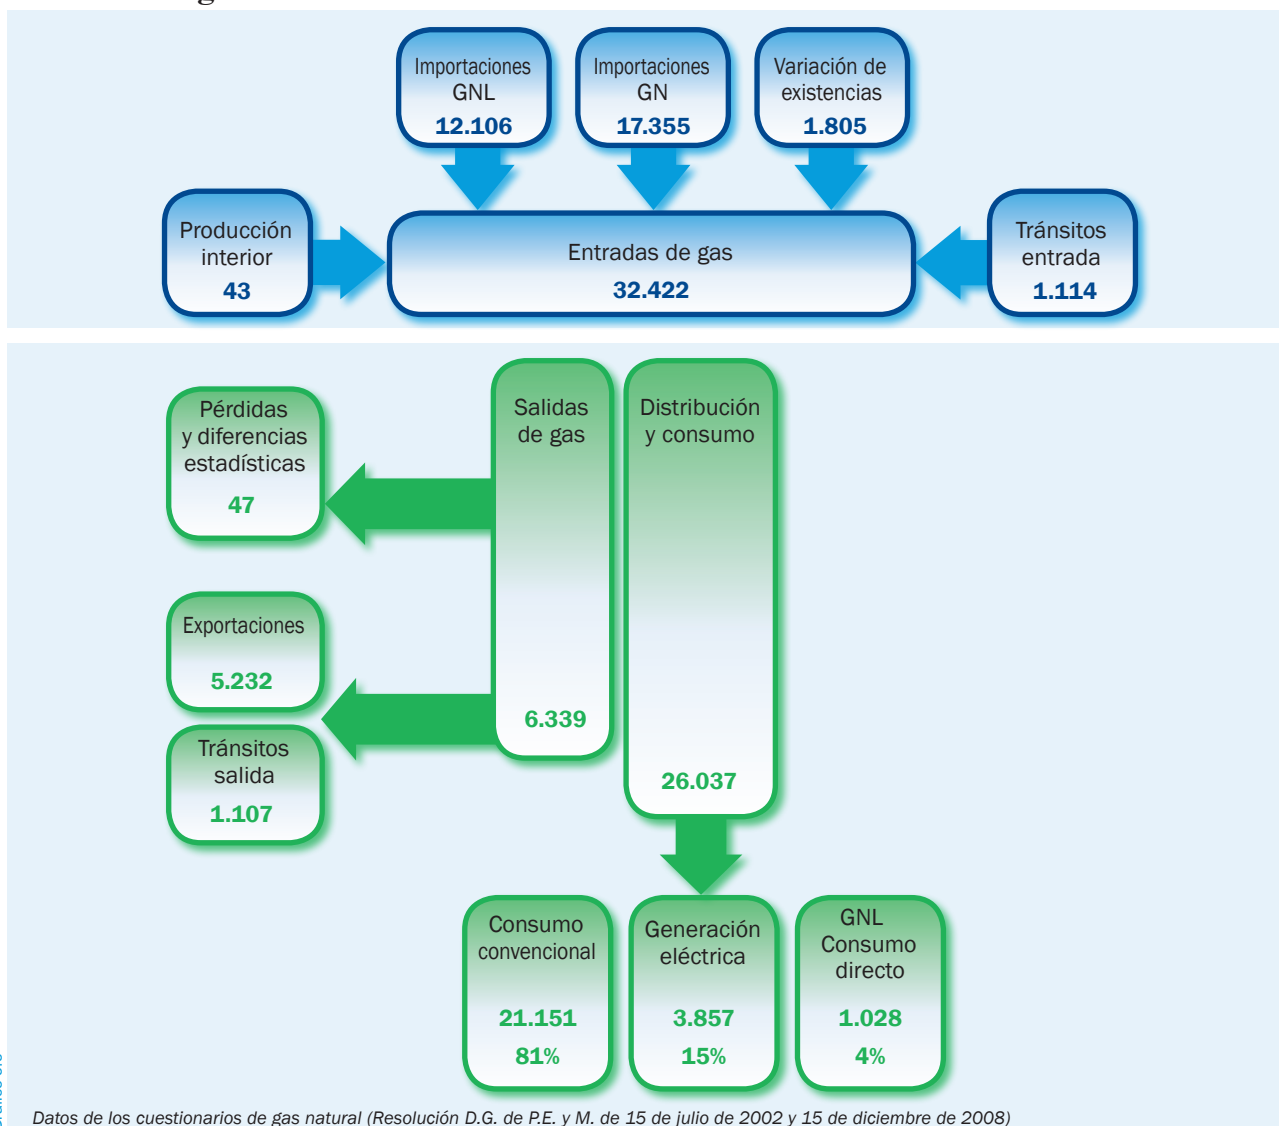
Importaciones GNL
12.106

Importaciones GN
17.355

Variación de existencias
1.805

Producción interior
43

Entradas de gas
32.422

Tránsitos entrada
1.114

Pérdidas y diferencias estadísticas
47

Salidas de gas
6.339

Distribución y consumo
26.037

Exportaciones
5.232

Tránsitos salida
1.107

Consumo convencional
21.151
81%

Generación eléctrica
3.857
15%

GNL Consumo directo
1.028
4%

Datos de los cuestionarios de gas natural (Resolución D.G. de P.E. y M. de 15 de julio de 2002 y 15 de diciembre de 2008)